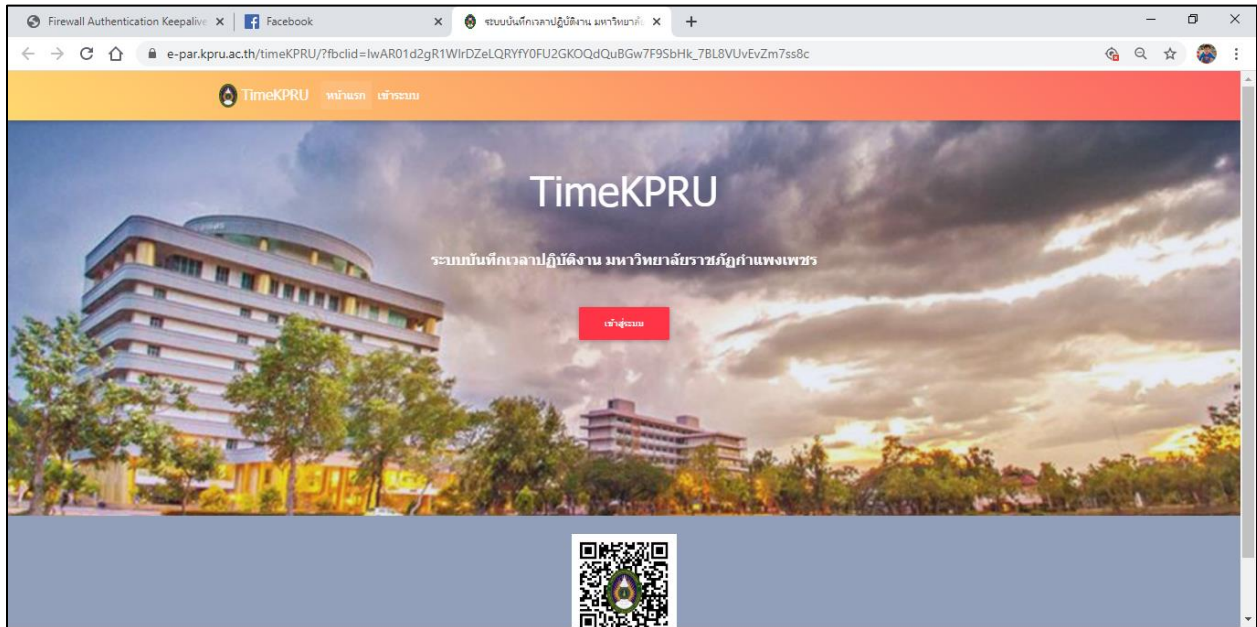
Firewall Authentication Keepalive ×
Facebook ×
ระบบบันทึกเวลาปฏิบัติงาน มหาวิทยาลั ×
+

e-par.kpru.ac.th/timeKPRU/?fbclid=IwAR01d2gR1WIrDZeLQRYfY0FU2GKOQdQuBGw7F9SbHk_7BL8VUvEvZm7ss8c

TimeKPRU หน้าแรก เข้าระบบ

TimeKPRU

ระบบบันทึกเวลาปฏิบัติงาน มหาวิทยาลัยราชภัฏกำแพงเพชร

เข้าสู่ระบบ